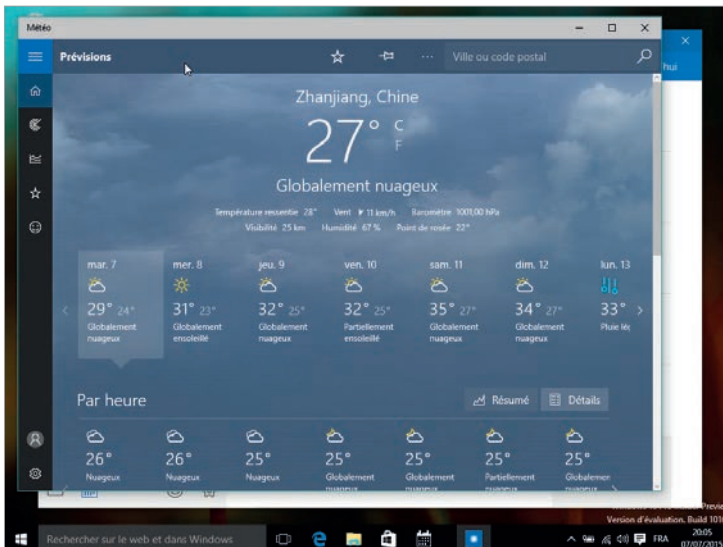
Météo

Prévisions

Ville ou code postal

hui

Zhanjiang, Chine

27° C F

Globalement nuageux

Température ressentie 28° Vent ▸ 11 km/h Baromètre 1001,00 hPa
Visibilité 25 km Humidité 67 % Point de rosée 22°

| mar. 7 | mer. 8 | jeu. 9 | ven. 10 | sam. 11 | dim. 12 | lun. 13 |
|---|---|---|---|---|---|---|
| 29° 24° | 31° 23° | 32° 25° | 32° 25° | 35° 27° | 34° 27° | 33° |
| Globalement nuageux | Globalement ensoleillé | Globalement nuageux | Partiellement ensoleillé | Globalement nuageux | Globalement nuageux | Pluie lég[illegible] |

Par heure

Résumé Détails

| 26° | 26° | 25° | 25° | 25° | 25° | 25° |
|---|---|---|---|---|---|---|
| Nuageux | Nuageux | Nuageux | Globalement nuageux | Globalement nuageux | Partiellement nuageux | Globalemen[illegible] |

Rechercher sur le web et dans Windows

Version d'évaluation. Build 101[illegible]

FRA 20:05 07/07/2015